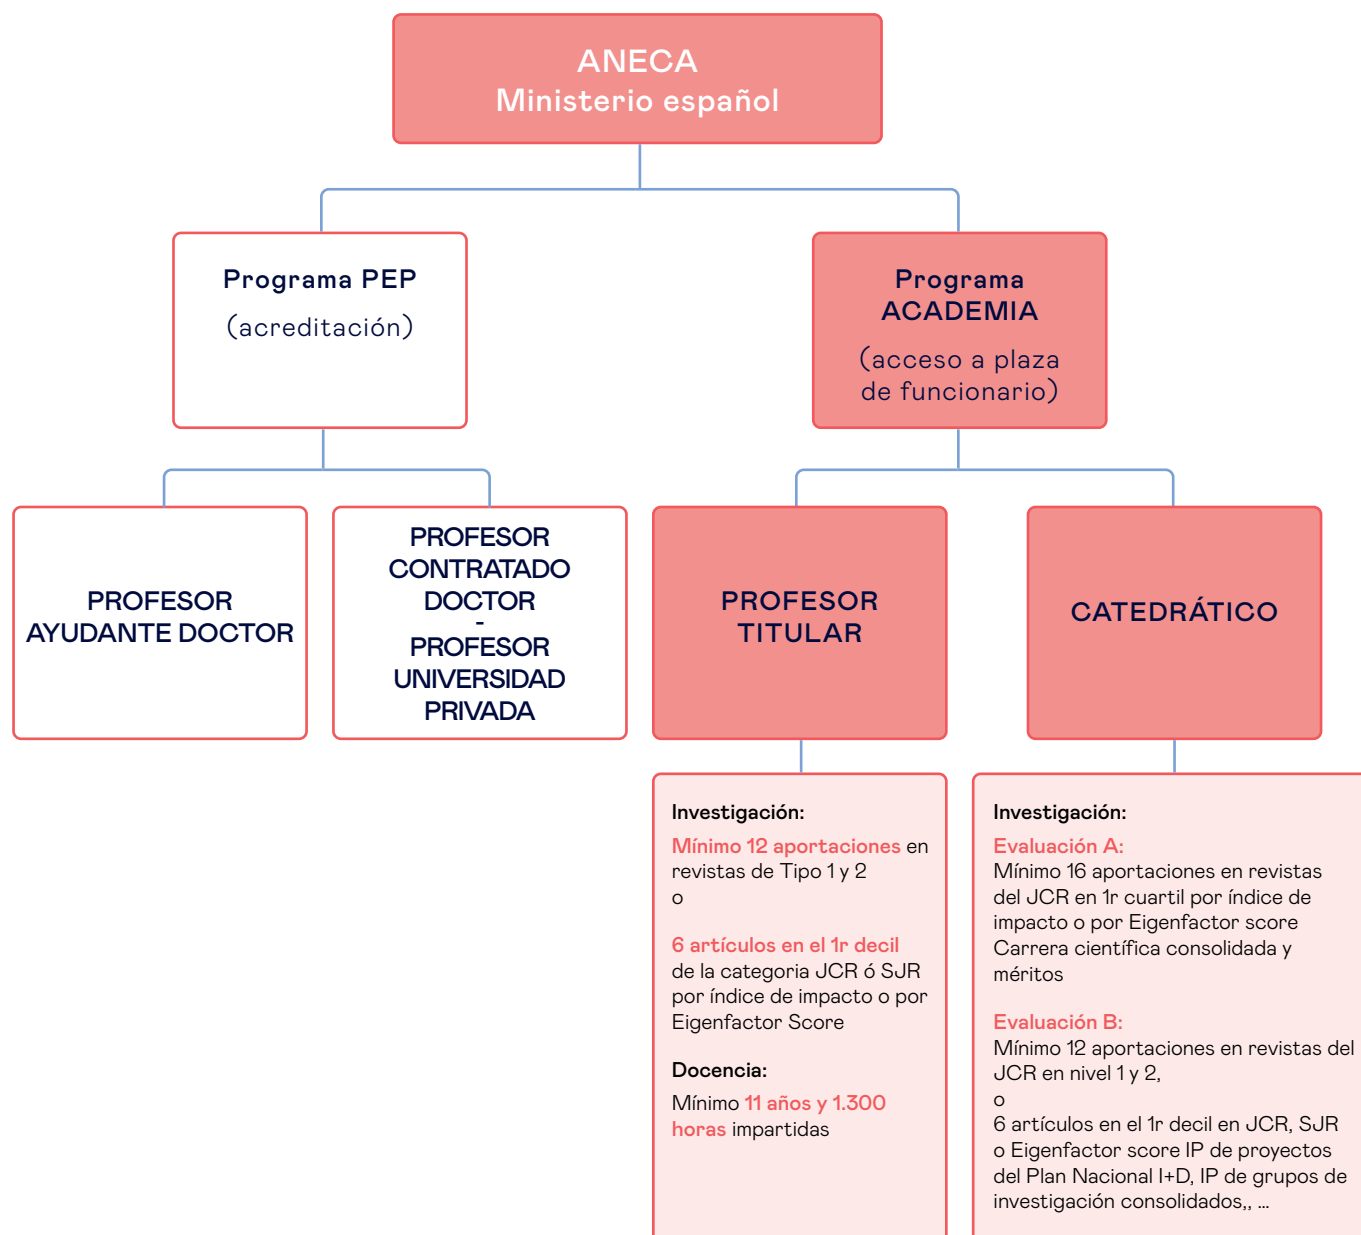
ANECA
Ministerio español

Programa PEP
(acreditación)

Programa ACADEMIA
(acceso a plaza de funcionario)

PROFESOR AYUDANTE DOCTOR

PROFESOR CONTRATADO DOCTOR
-
PROFESOR UNIVERSIDAD PRIVADA

PROFESOR TITULAR

CATEDRÁTICO

Investigación:
Mínimo 12 aportaciones en revistas de Tipo 1 y 2
o

6 artículos en el 1r decil de la categoria JCR ó SJR por índice de impacto o por Eigenfactor Score

Docencia:
Mínimo 11 años y 1.300 horas impartidas

Investigación:
Evaluación A:
Mínimo 16 aportaciones en revistas del JCR en 1r cuartil por índice de impacto o por Eigenfactor score Carrera científica consolidada y méritos

Evaluación B:
Mínimo 12 aportaciones en revistas del JCR en nivel 1 y 2,
o
6 artículos en el 1r decil en JCR, SJR o Eigenfactor score IP de proyectos del Plan Nacional I+D, IP de grupos de investigación consolidados,, ...